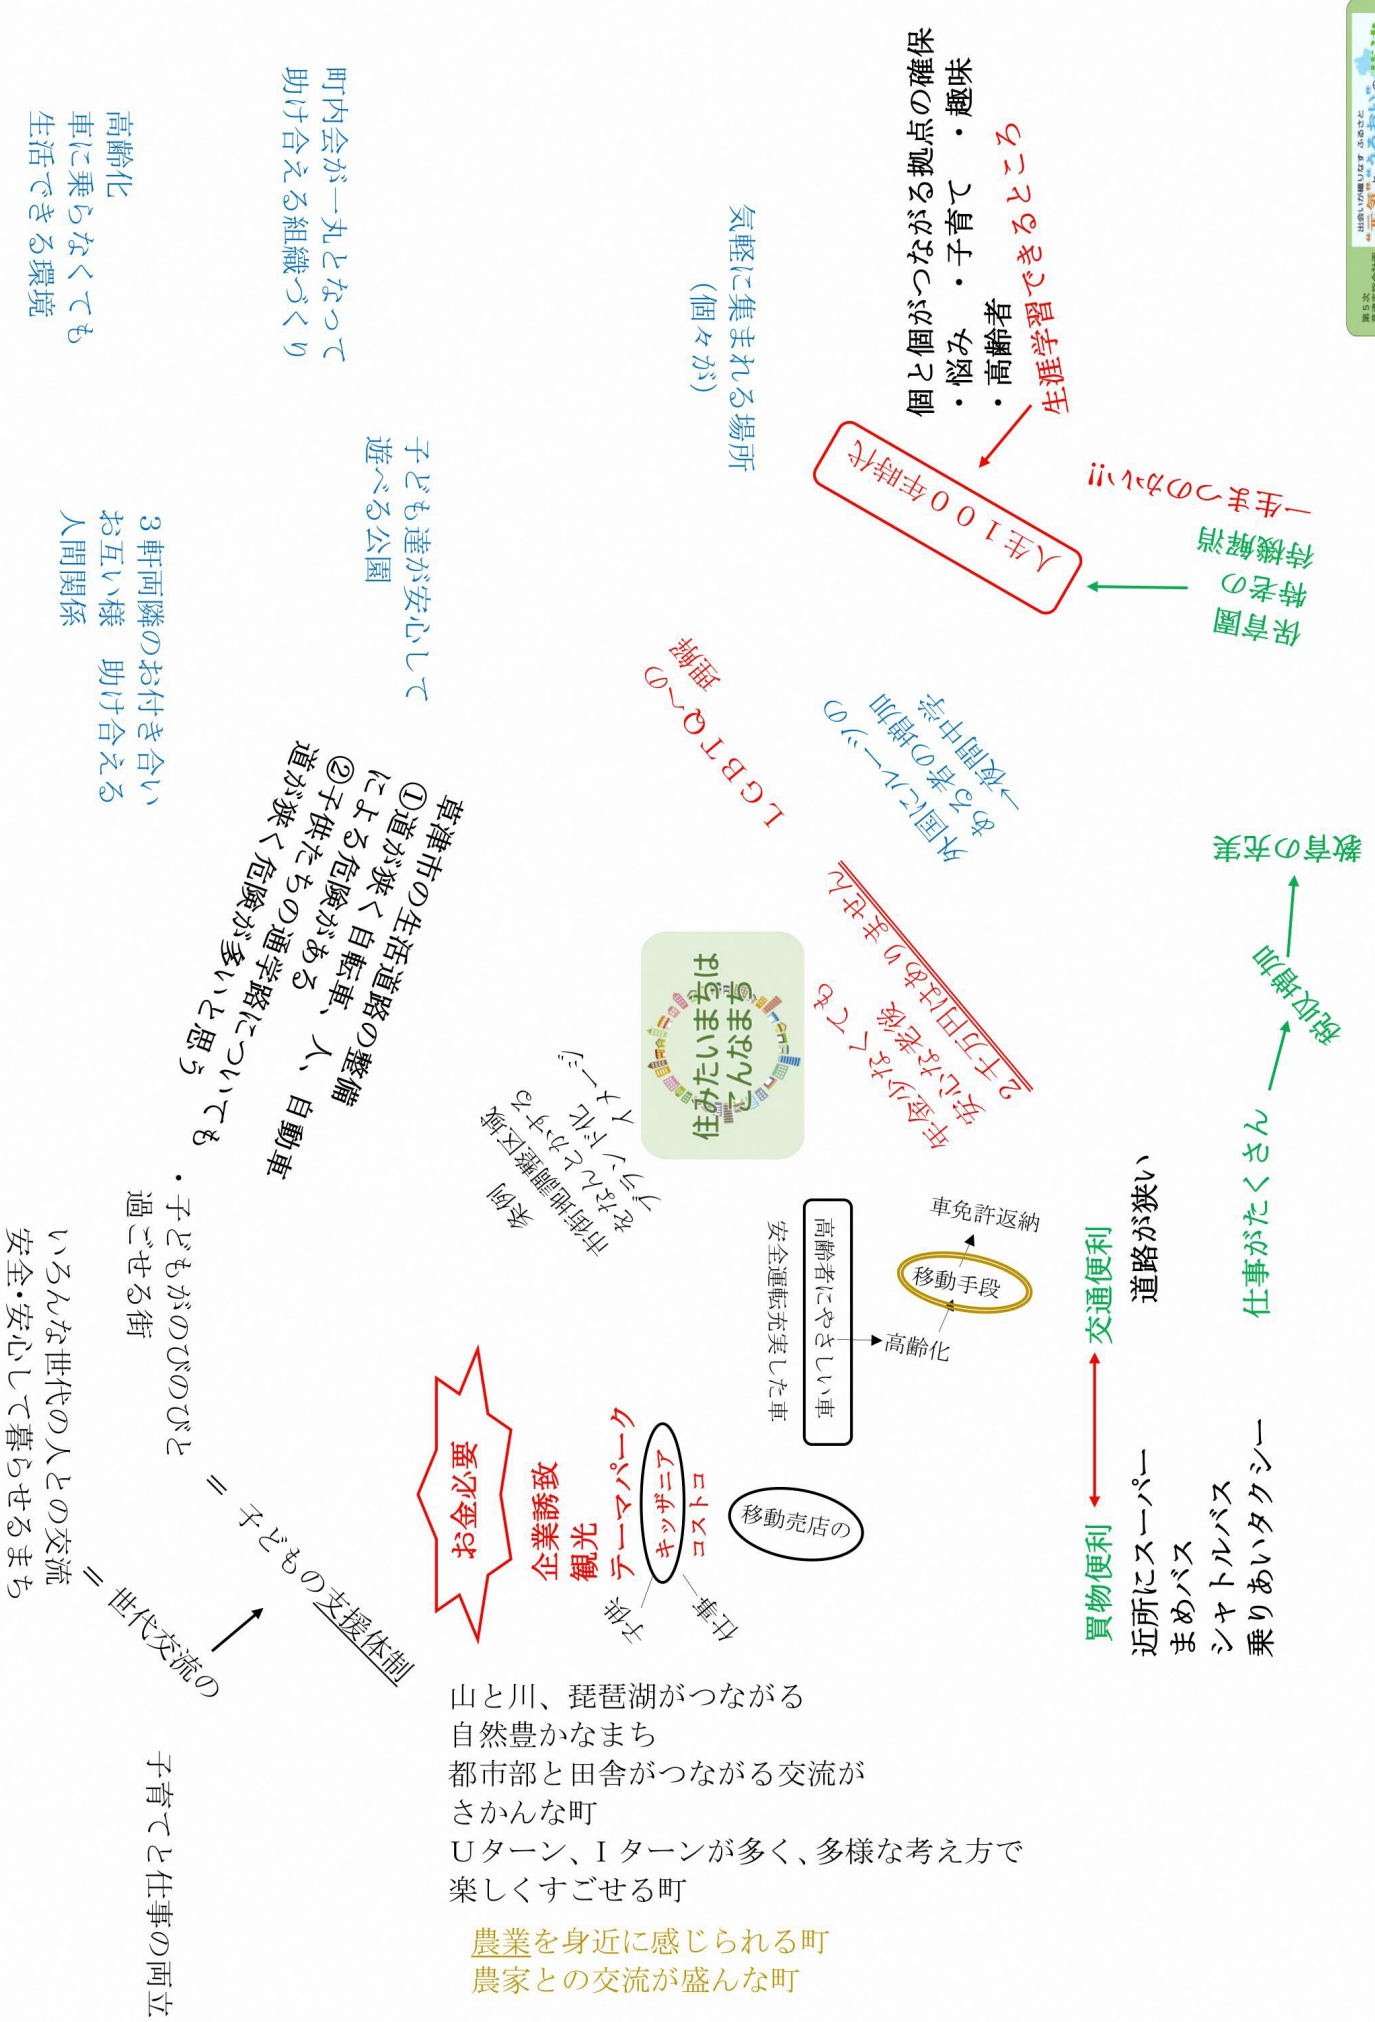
住みたいまち
くさつ

個と個がつながる拠点の確保
・悩み ・子育て ・趣味
・高齢者
生涯学習できるところ

人生100年時代

一生すまうかい
保育園
待機解消
待機解消

気軽に集まれる場所
（個々が）

町内会が一丸となって
助け合える組織づくり

高齢化
車に乗らなくても
生活できる環境

子ども達が安心して
遊べる公園

3軒両隣のお付き合い
お互い様 助け合える
人間関係

LGBTQへの
理解

外国にルーツの
ある子の増加
→夜間中学

教育の充実

税収増加

仕事がたくさん

2千万円はありませんを
安心な老後

草津市の生活道路の整備
①道が狭く自転車、人、自動車
による危険がある
②子供たちの通学路についても
道が狭く危険が多いと思う

ゾーン30
ドライバーへの
ルールをわかりやすく
市街地調整区域
例外

・子どもがのびのびと
過ごせる街

いろんな世代の人との交流
安全・安心して暮らせるまち

車免許返納
移動手段
高齢化
高齢者にやさしい車
安全運転充実した車

交通便利
道路が狭い

買物便利
近所にスーパー
まめバス
シャトルバス
乗りあいタクシー

お金必要
企業誘致
観光
テーマパーク
キッザニア
コストコ
移動売店の
仕事
子供

= 子どもの支援体制
= 世代交流の

山と川、琵琶湖がつながる
自然豊かなまち
都市部と田舎がつながる交流が
さかんな町
Uターン、Iターンが多く、多様な考え方で
楽しくすごせる町

農業を身近に感じられる町
農家との交流が盛んな町

子育てと仕事の両立